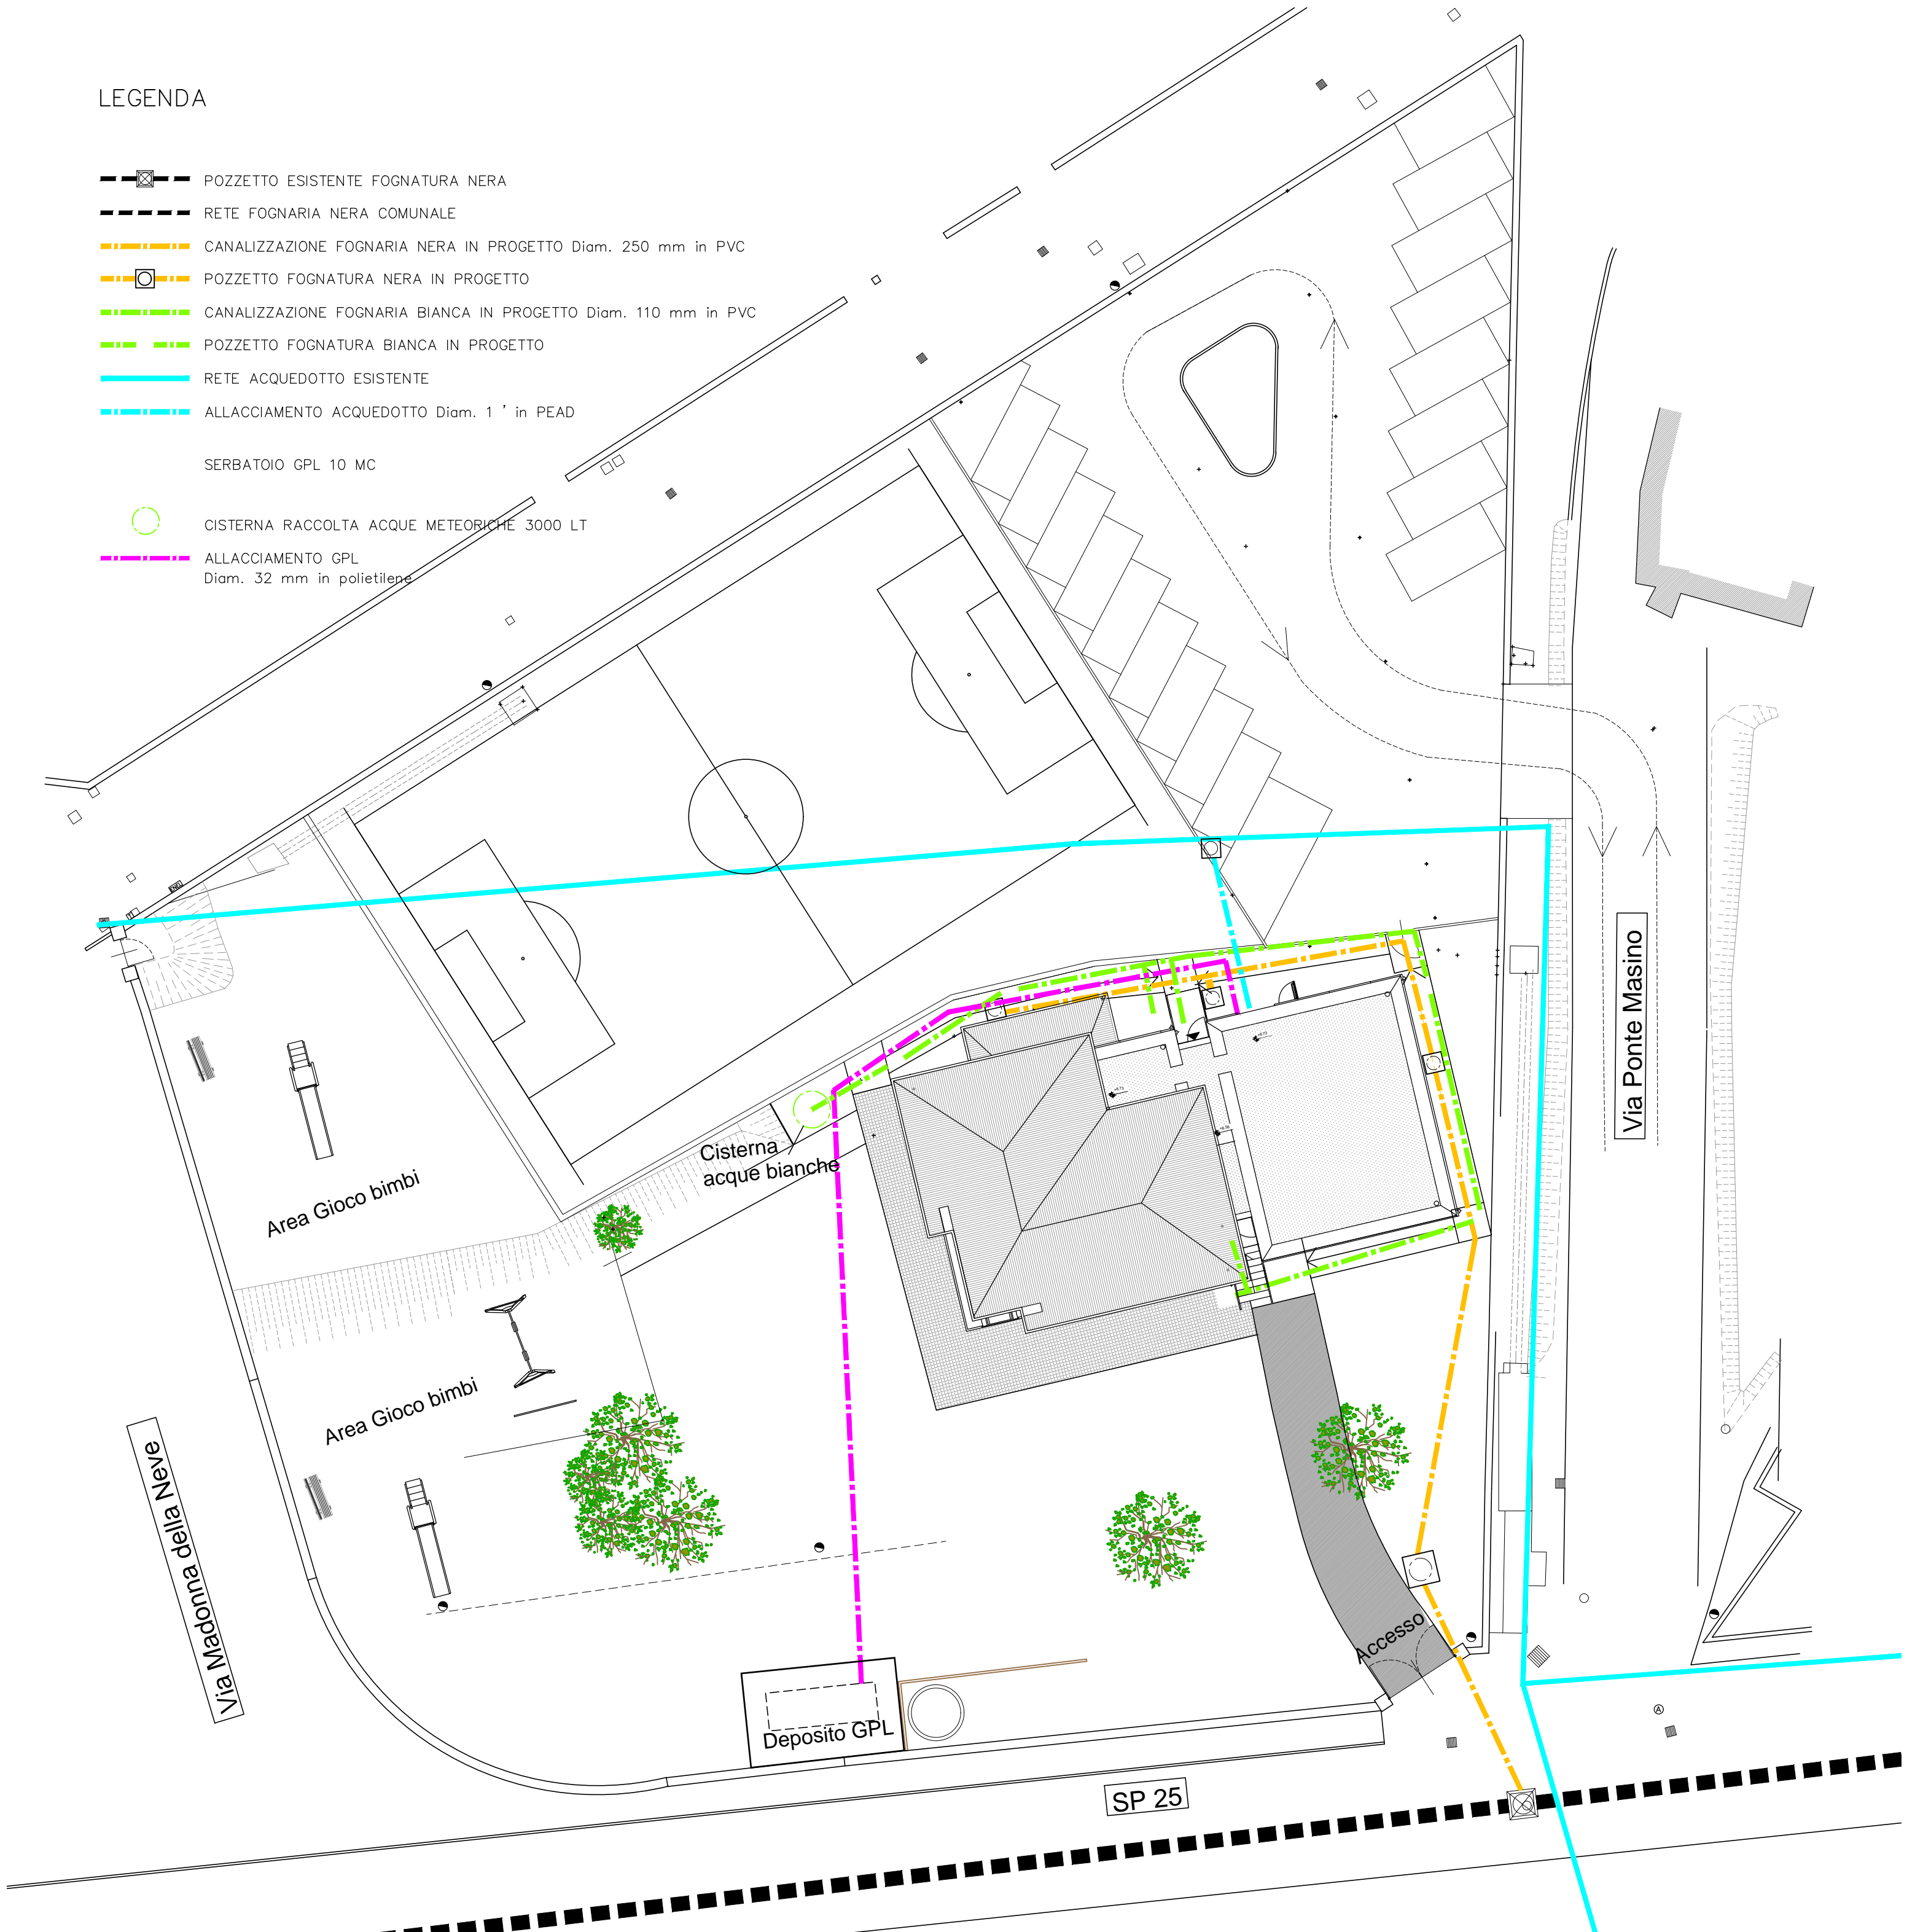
LEGENDA

POZZETTO ESISTENTE FOGNATURA NERA

RETE FOGNARIA NERA COMUNALE

CANALIZZAZIONE FOGNARIA NERA IN PROGETTO Diam. 250 mm in PVC

POZZETTO FOGNATURA NERA IN PROGETTO

CANALIZZAZIONE FOGNARIA BIANCA IN PROGETTO Diam. 110 mm in PVC

POZZETTO FOGNATURA BIANCA IN PROGETTO

RETE ACQUEDOTTO ESISTENTE

ALLACCIAMENTO ACQUEDOTTO Diam. 1 ' in PEAD

SERBATOIO GPL 10 MC

CISTERNA RACCOLTA ACQUE METEORICHE 3000 LT

ALLACCIAMENTO GPL
Diam. 32 mm in polietilene

Via Ponte Masino

Cisterna
acque bianche

Area Gioco bimbi

Area Gioco bimbi

Via Madonna della Neve

Accesso

Deposito GPL

SP 25